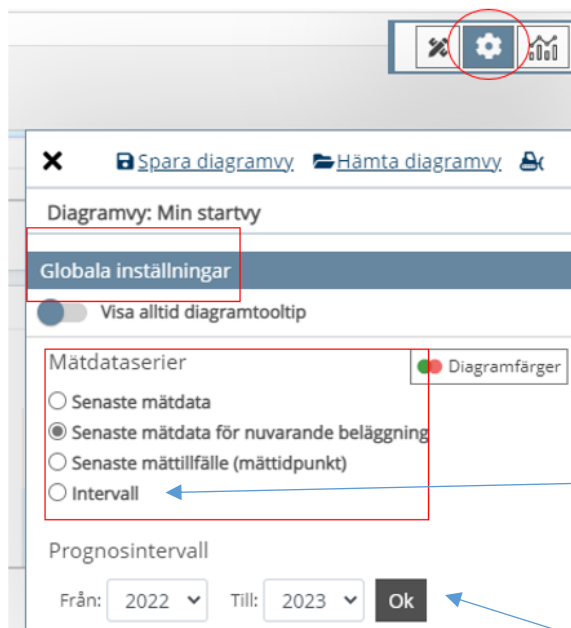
✕ Spara diagramvy Hämta diagramvy

Diagramvy: Min startvy

Globala inställningar

Visa alltid diagramtooltip

Mätdataserier

Diagramfärger

Senaste mätdata

Senaste mätdata för nuvarande beläggning

Senaste mättillfälle (mättidpunkt)

Intervall

Prognosintervall

Från: 2022 Till: 2023 Ok